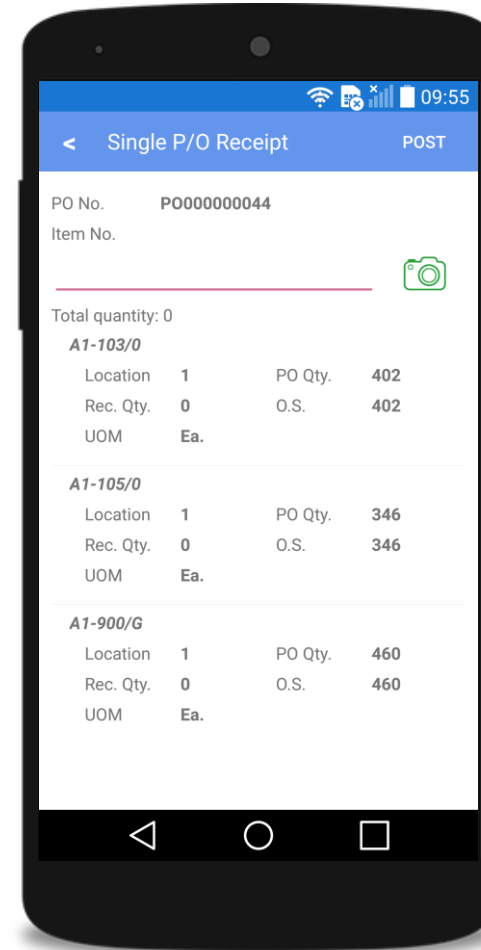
09:55

< Single P/O Receipt POST

PO No. PO000000044
Item No.

Total quantity: 0

A1-103/0
Location 1 PO Qty. 402
Rec. Qty. 0 O.S. 402
UOM Ea.

A1-105/0
Location 1 PO Qty. 346
Rec. Qty. 0 O.S. 346
UOM Ea.

A1-900/G
Location 1 PO Qty. 460
Rec. Qty. 0 O.S. 460
UOM Ea.